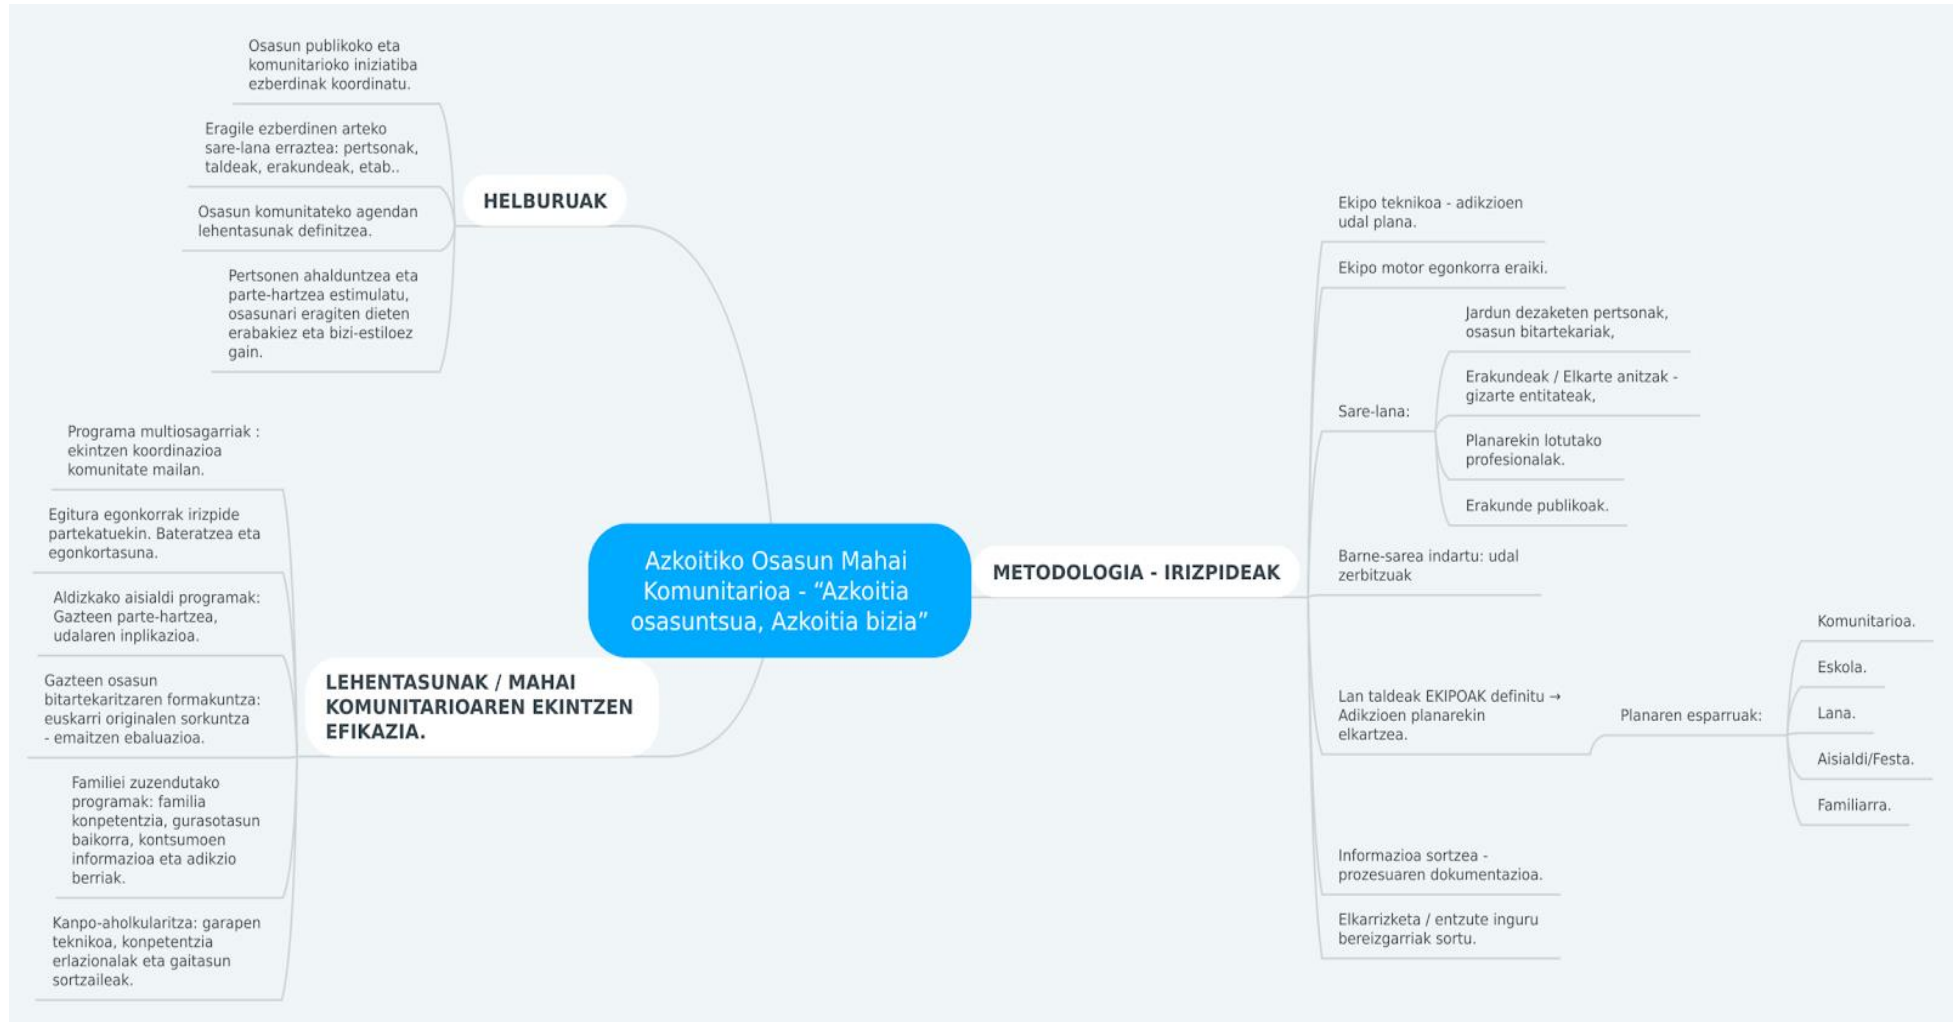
Azkoitiko Osasun Mahai Komunitarioa - “Azkoitia osasuntsua, Azkoitia bizia”

HELBURUAK

Osasun publikoko eta komunitarioko iniziatiba ezberdinak koordinatu.

Eragile ezberdinen arteko sare-lana erraztea: pertsonak, taldeak, erakundeak, etab..

Osasun komunitateko agendan lehentasunak definitzea.

Pertsonen ahalduntzea eta parte-hartzea estimulatu, osasunari eragiten dieten erabakiez eta bizi-estiloez gain.

LEHENTASUNAK / MAHAI KOMUNITARIOAREN EKINTZEN EFIKAZIA.

Programa multiosagarriak : ekintzen koordinazioa komunitate mailan.

Egitura egonkorrak irizpide partekatuekin. Bateratzea eta egonkortasuna.

Aldizkako aisialdi programak: Gazteen parte-hartzea, udalaren inplikazioa.

Gazteen osasun bitartekaritzaren formakuntza: euskarri originalen sorkuntza - emaitzen ebaluazioa.

Familiei zuzendutako programak: familia konpetentzia, gurasotasun baikorra, kontsumoen informazioa eta adikzio berriak.

Kanpo-aholkularitza: garapen teknikoa, konpetentzia erlazionalak eta gaitasun sortzaileak.

METODOLOGIA - IRIZPIDEAK

Ekipo teknikoa - adikzioen udal plana.

Ekipo motor egonkorra eraiki.

Sare-lana:

Jardun dezaketen pertsonak, osasun bitartekariak,

Erakundeak / Elkarte anitzak - gizarte entitateak,

Planarekin lotutako profesionalak.

Erakunde publikoak.

Barne-sarea indartu: udal zerbitzuak

Lan taldeak EKIPOAK definitu → Adikzioen planarekin elkartzea.

Planaren esparruak:

Komunitarioa.

Eskola.

Lana.

Aisialdi/Festa.

Familiarra.

Informazioa sortzea - prozesuaren dokumentazioa.

Elkarrizketa / entzute inguru bereizgarriak sortu.